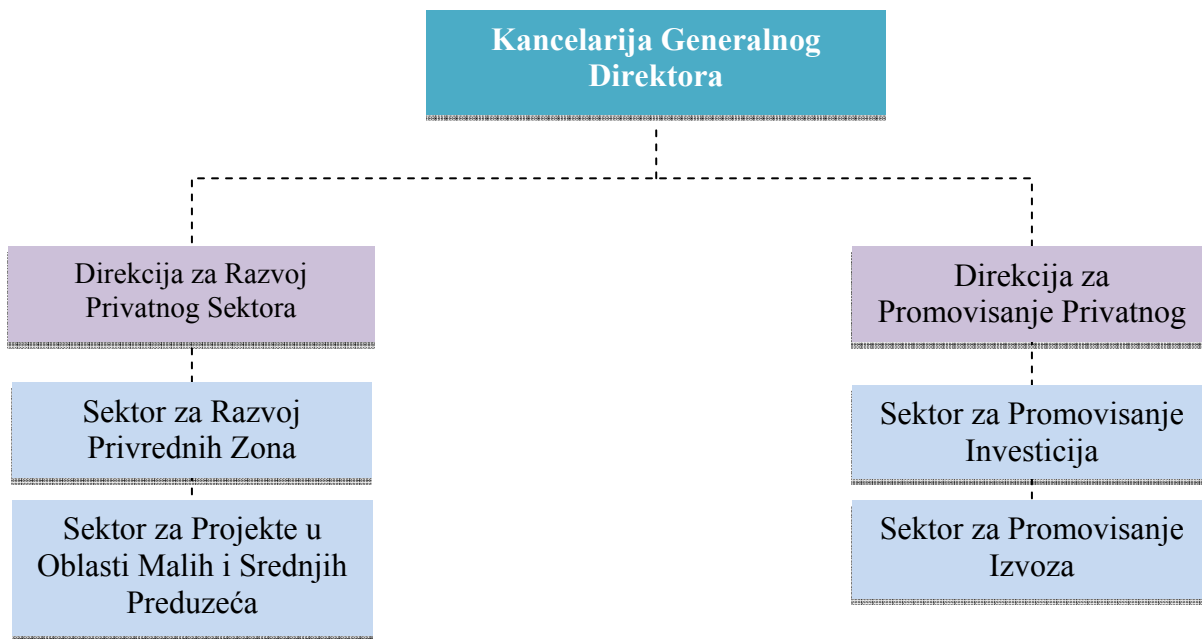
Kancelarija Generalnog Direktora

Direkcija za Razvoj Privatnog Sektora

Sektor za Razvoj Privrednih Zona

Sektor za Projekte u Oblasti Malih i Srednjih Preduzeća

Direkcija za Promovisanje Privatnog

Sektor za Promovisanje Investicija

Sektor za Promovisanje Izvoza